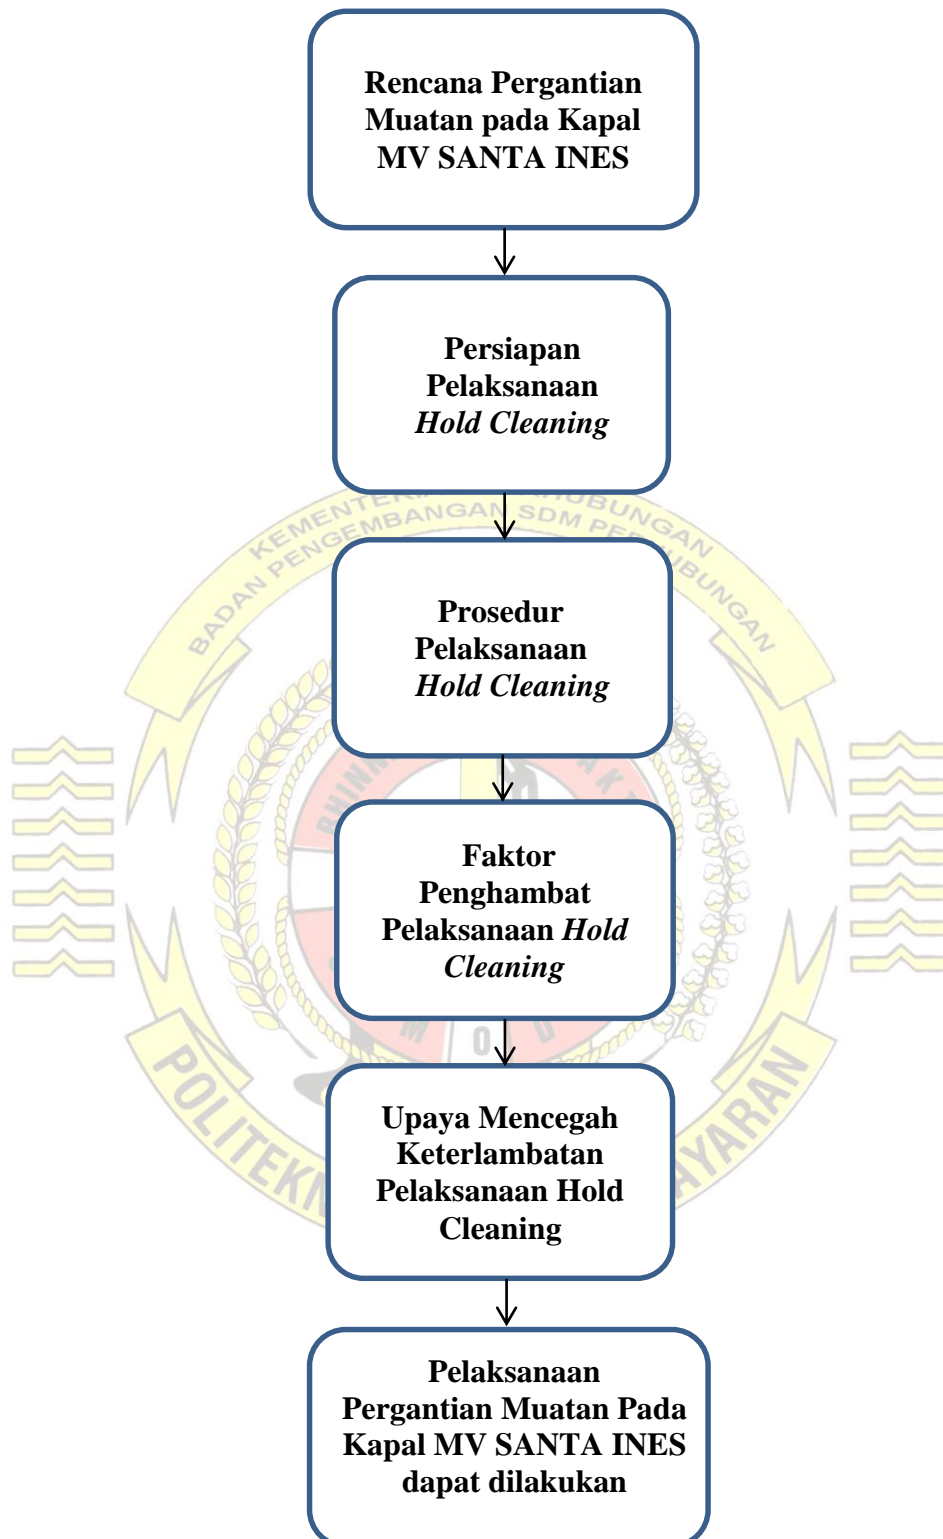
Rencana Pergantian Muatan pada Kapal MV SANTA INES

Persiapan Pelaksanaan *Hold Cleaning*

Prosedur Pelaksanaan *Hold Cleaning*

Faktor Penghambat Pelaksanaan *Hold Cleaning*

Upaya Mencegah Keterlambatan Pelaksanaan Hold Cleaning

Pelaksanaan Pergantian Muatan Pada Kapal MV SANTA INES dapat dilakukan

KEMENTERIAN PERHUBUNGAN
BADAN PENGEMBANGAN SDM PERHUBUNGAN
POLITEKNIK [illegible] PELAYARAN